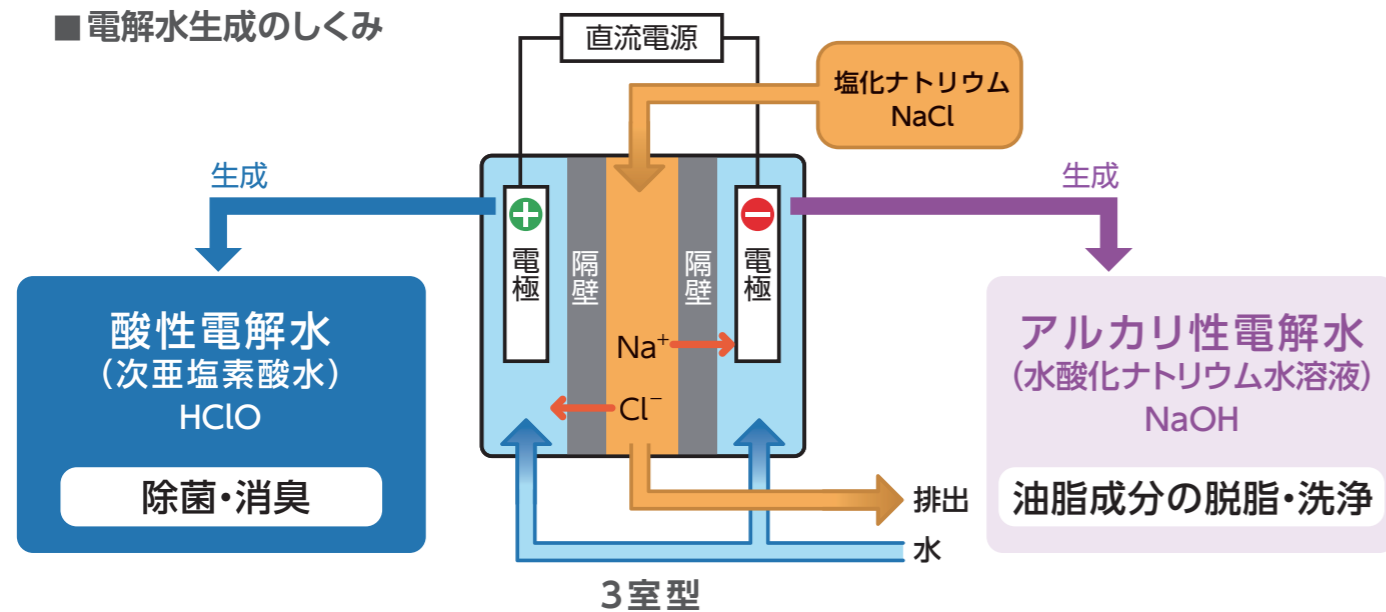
■電解水生成のしくみ

直流電源

塩化ナトリウム
NaCl

生成

生成

電極

隔壁

隔壁

電極

$Na^+$

$Cl^-$

酸性電解水
（次亜塩素酸水）
HClO

除菌・消臭

アルカリ性電解水
（水酸化ナトリウム水溶液）
NaOH

油脂成分の脱脂・洗浄

排出

水

3室型